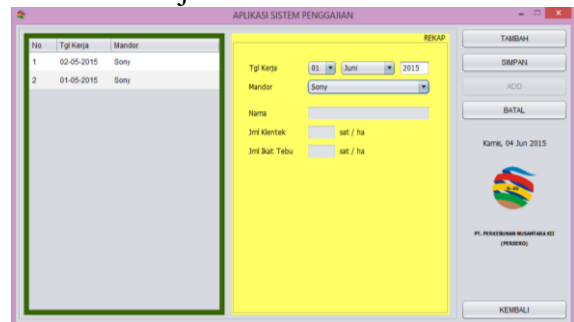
APLIKASI SISTEM PENGGAJIAN

| No | Tgl Kerja | Mandor |
|---|---|---|
| 1 | 02-05-2015 | Sony |
| 2 | 01-05-2015 | Sony |

REKAP

Tgl Kerja 01 Juni 2015

Mandor Sony

Nama

Jml Klentek sat / ha

Jml Ikat Tebu sat / ha

TAMBAH

SIMPAN

ADD

BATAL

Kamis, 04 Jun 2015

PT. PERKEBUNAN NUSANTARA XII (PERSERO)

KEMBALI